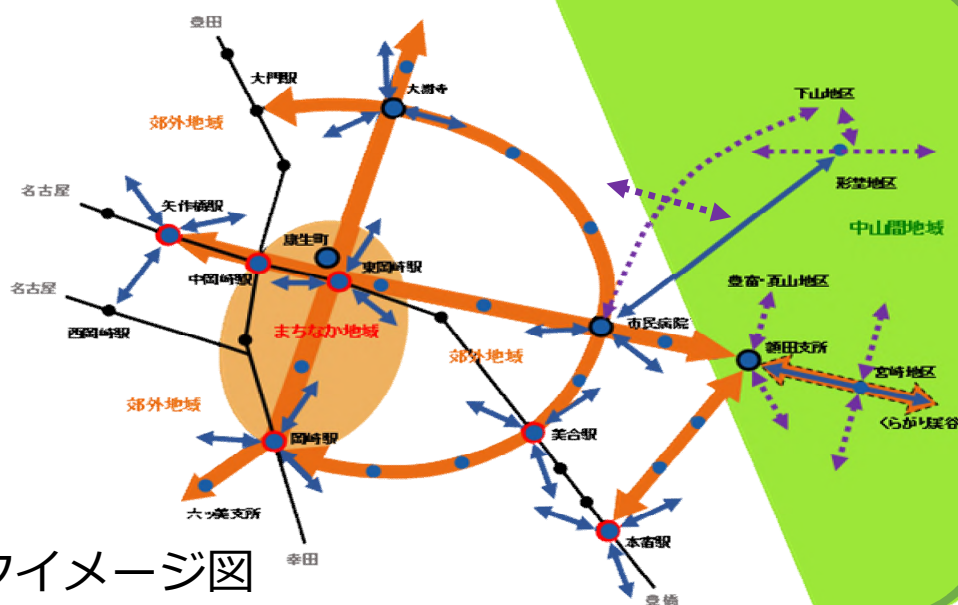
豊田
大門駅
大樹寺
郊外地域
下山地区
彩雲地区
名古屋
矢作橋駅
中山間地域
康生町
東岡崎駅
中岡崎駅
名古屋
豊富・額山地区
まちなか地域
市民病院
西岡崎駅
郊外地域
額田支所
宮崎地区
郊外地域
くらがり渓谷
岡崎駅
美合駅
六ッ美支所
本宿駅
ワイメージ図
幸田
豊橋